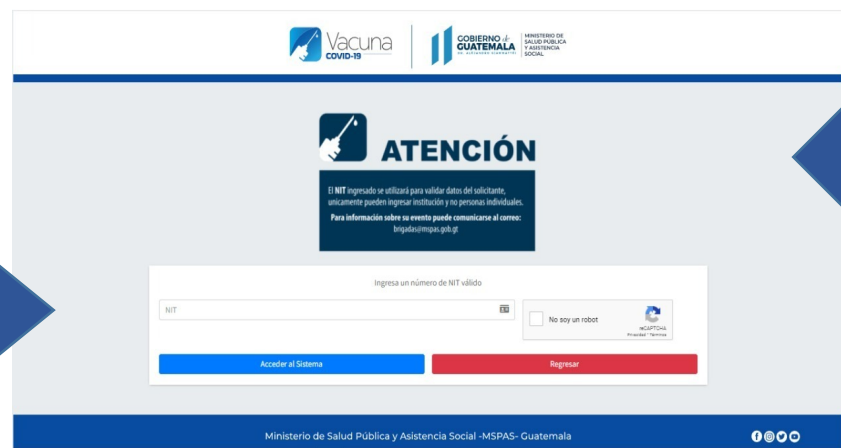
Vacuna COVID-19

GOBIERNO de GUATEMALA
DR. ALEJANDRO GIAMMATTEI

MINISTERIO DE SALUD PÚBLICA Y ASISTENCIA SOCIAL

ATENCIÓN

El NIT ingresado se utilizará para validar datos del solicitante, unicamente pueden ingresar institución y no personas individuales.

Para información sobre su evento puede comunicarse al correo: brigadas@mspas.gob.gt

Ingresa un número de NIT válido

NIT

No soy un robot

reCAPTCHA
Privacidad - Términos

Acceder al Sistema

Regresar

Ministerio de Salud Pública y Asistencia Social -MSPAS- Guatemala